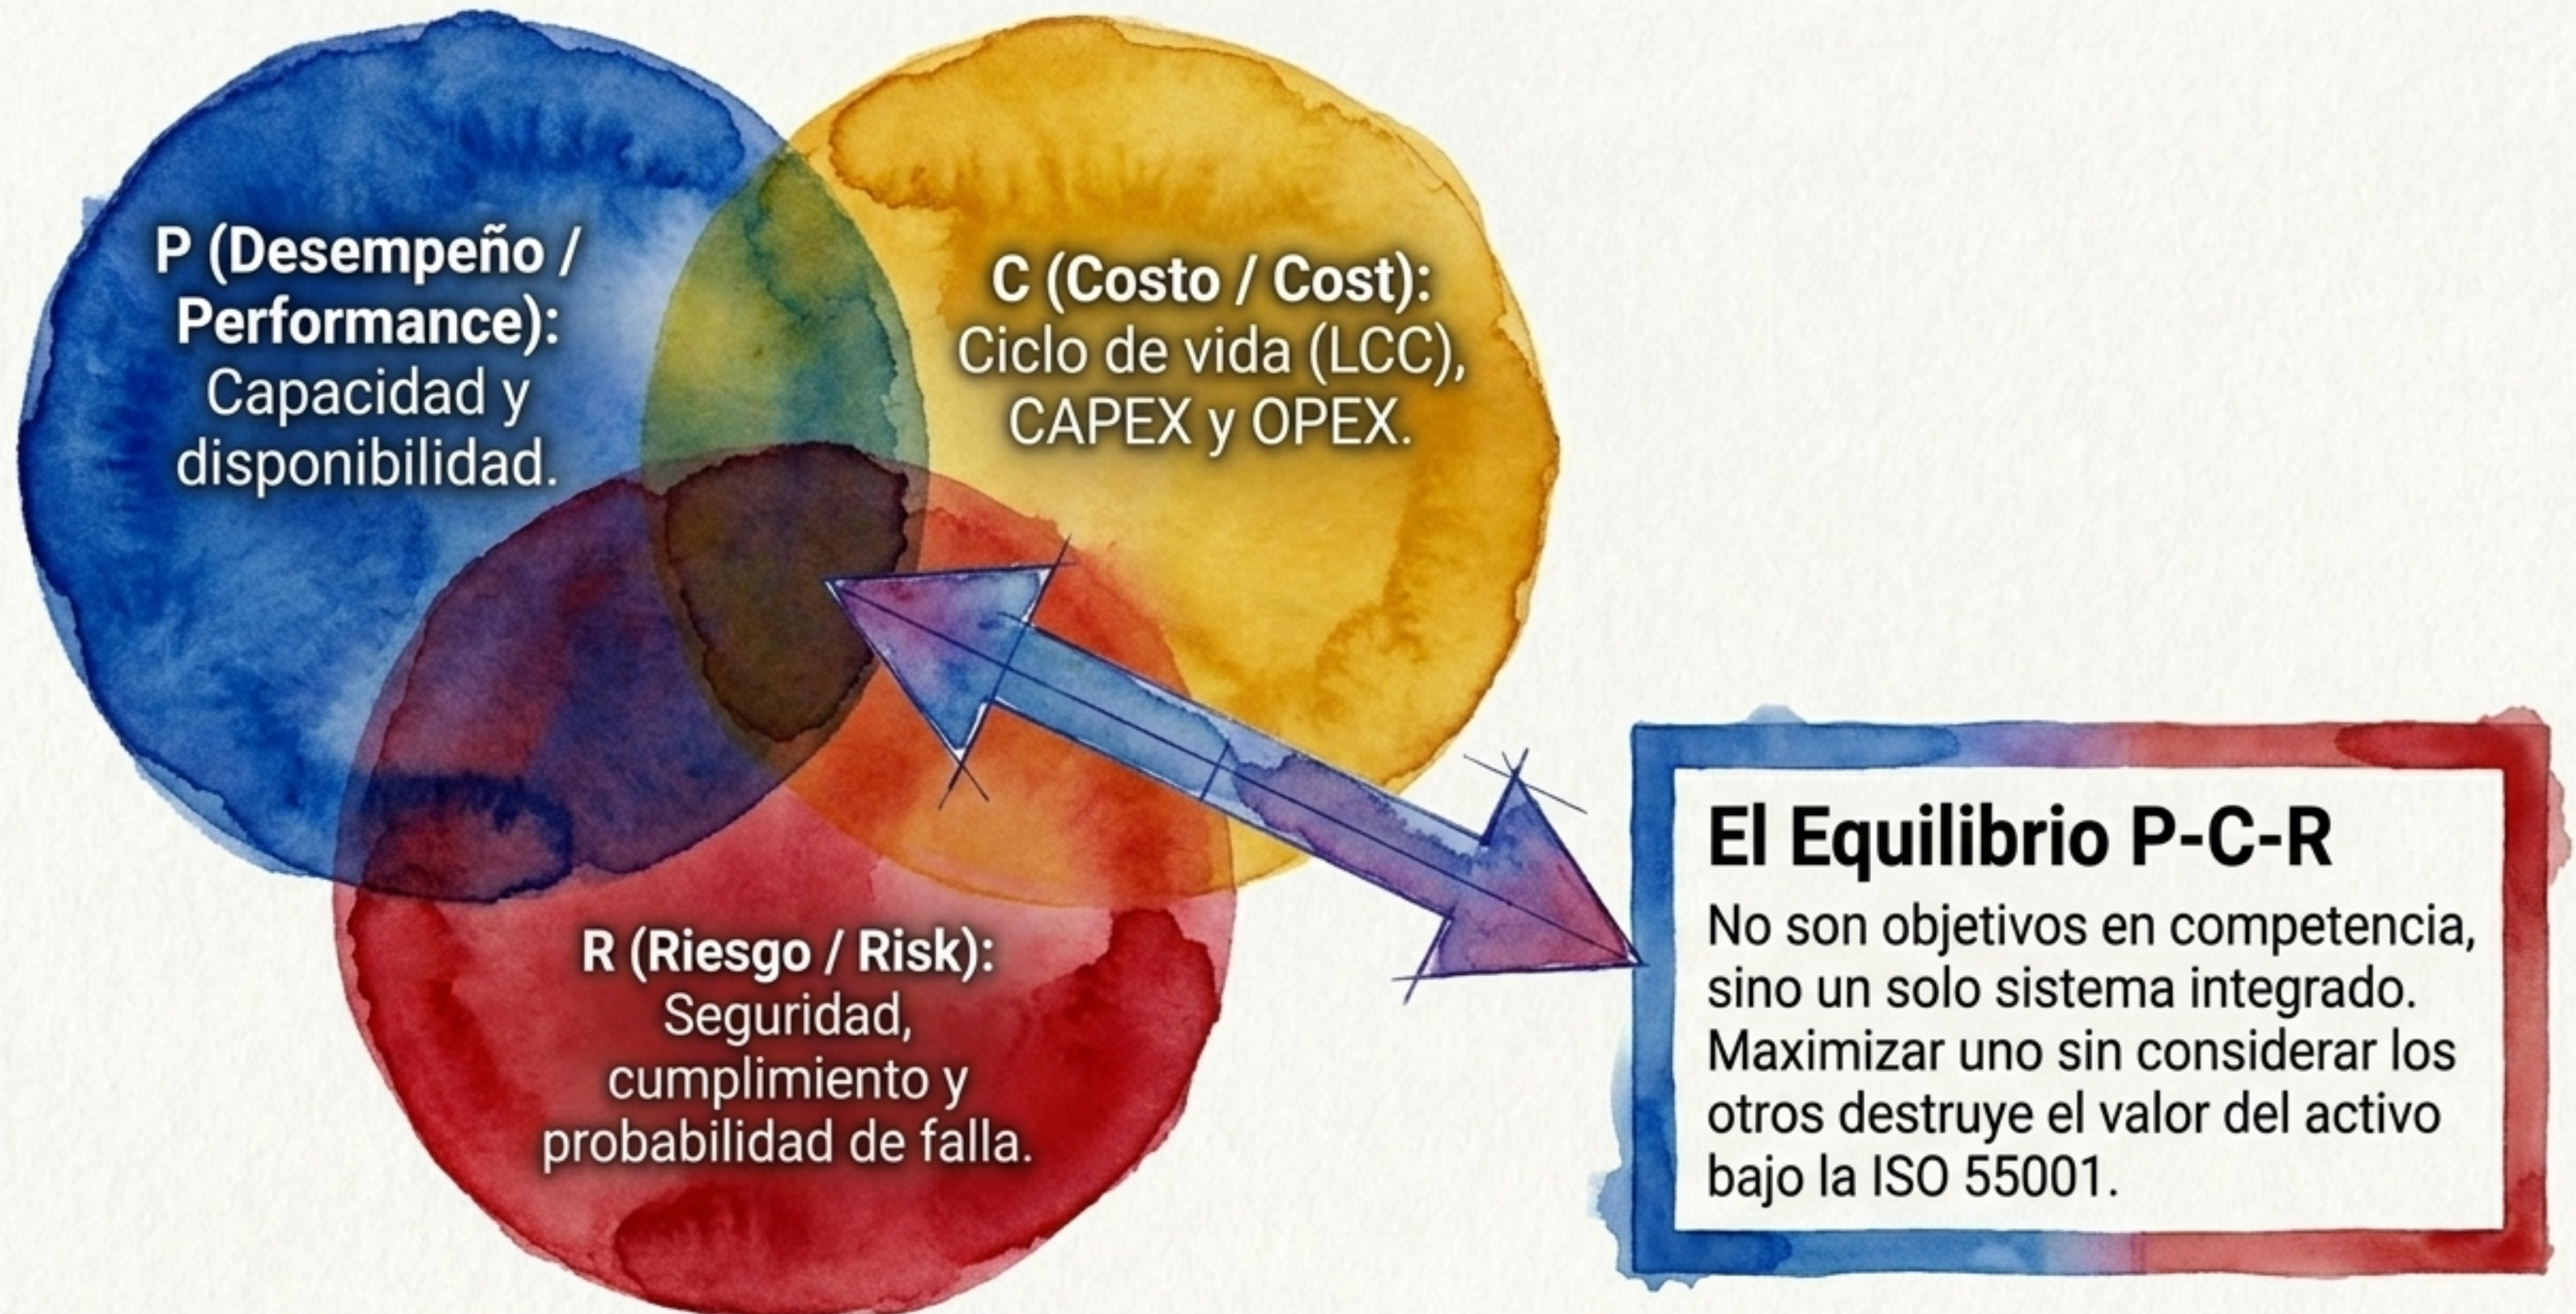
P (Desempeño / Performance): Capacidad y disponibilidad.

C (Costo / Cost): Ciclo de vida (LCC), CAPEX y OPEX.

R (Riesgo / Risk): Seguridad, cumplimiento y probabilidad de falla.

El Equilibrio P-C-R

No son objetivos en competencia, sino un solo sistema integrado. Maximizar uno sin considerar los otros destruye el valor del activo bajo la ISO 55001.